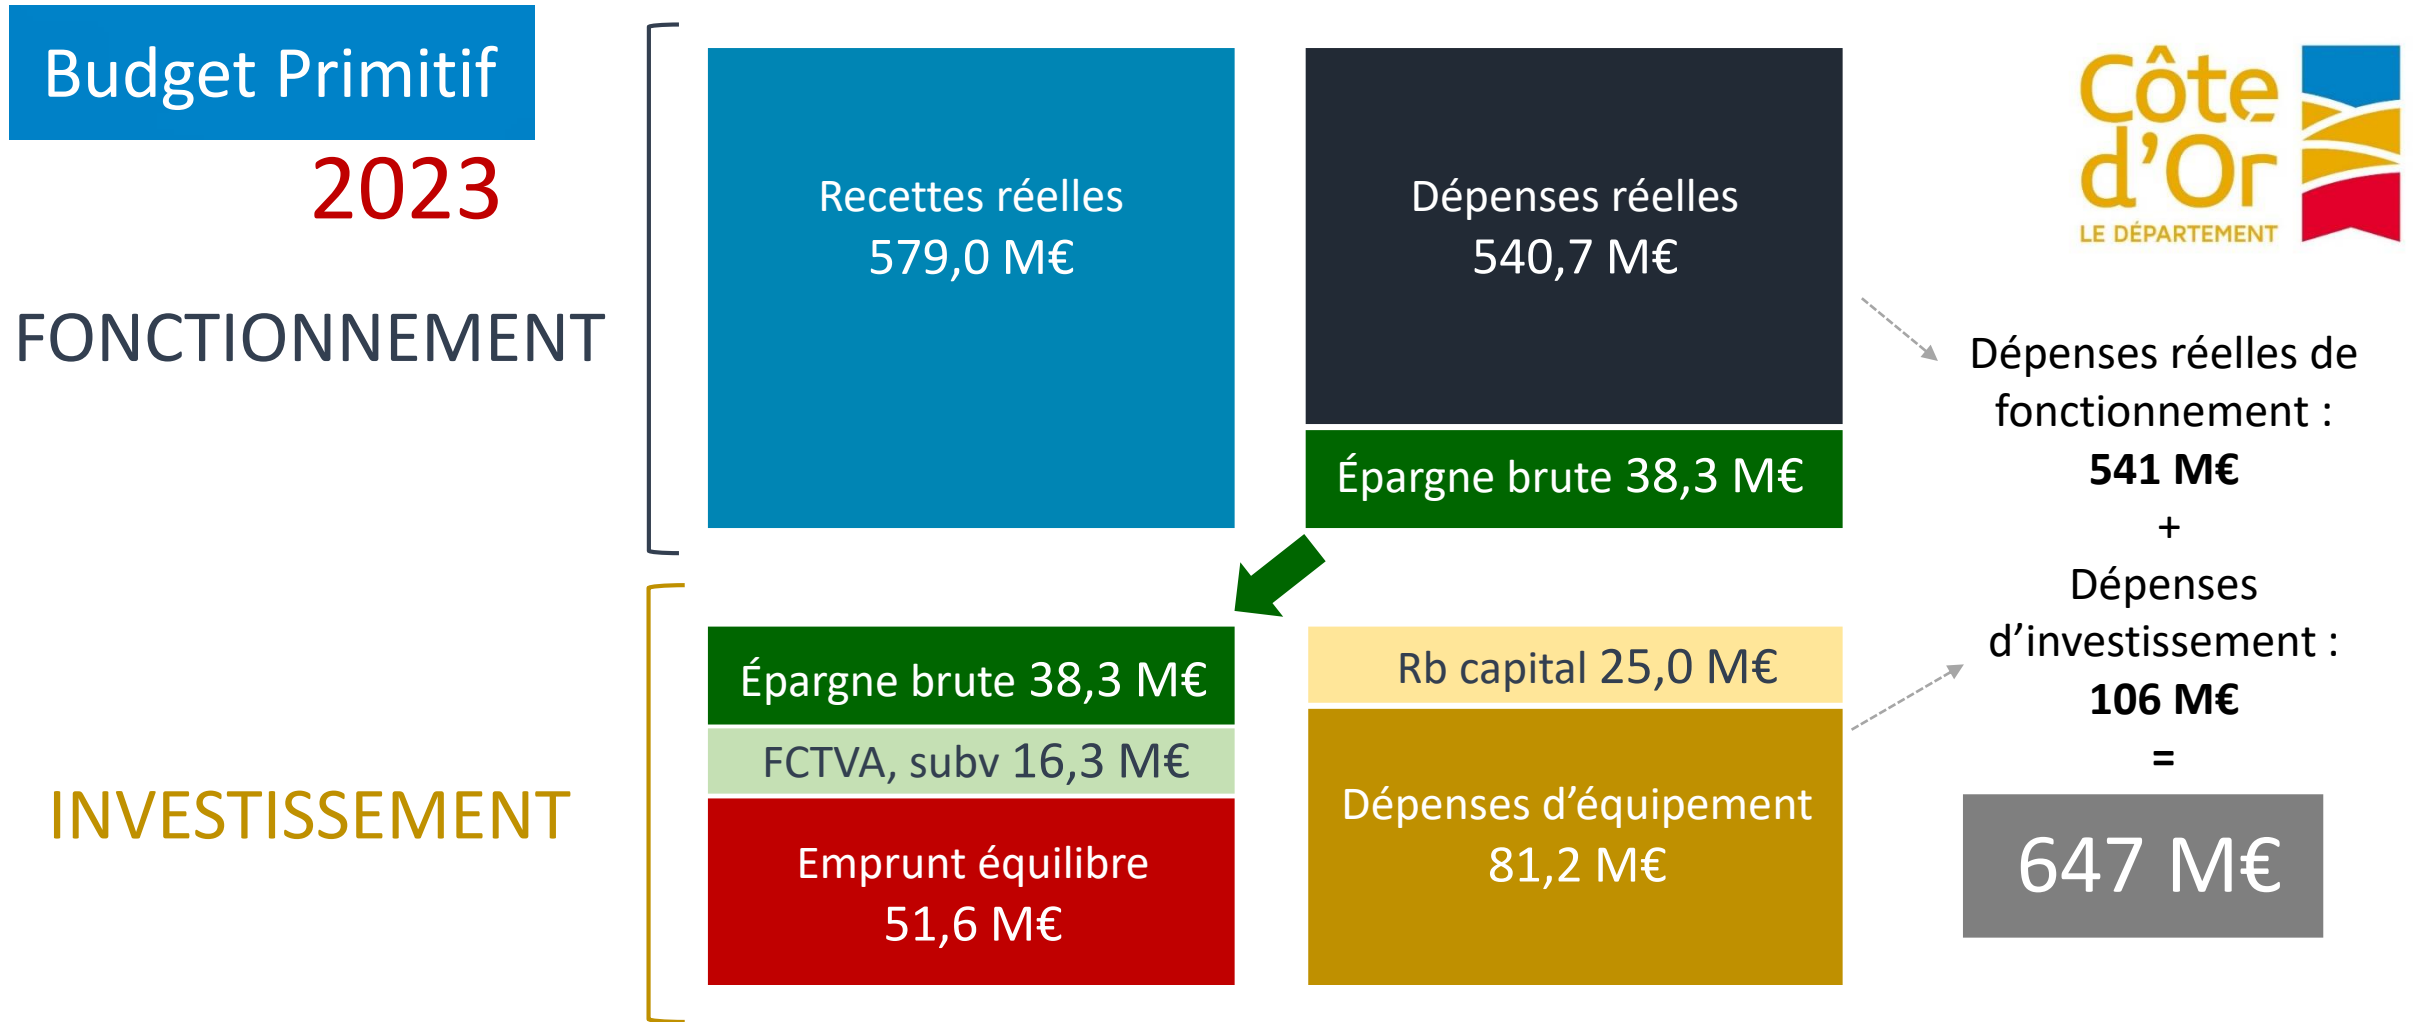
Budget Primitif
2023

FONCTIONNEMENT

Recettes réelles
579,0 M€

Dépenses réelles
540,7 M€

Épargne brute 38,3 M€

Côte d'Or
LE DÉPARTEMENT

Dépenses réelles de fonctionnement :
541 M€
+
Dépenses d'investissement :
106 M€
=
647 M€

INVESTISSEMENT

Épargne brute 38,3 M€

FCTVA, subv 16,3 M€

Emprunt équilibre
51,6 M€

Rb capital 25,0 M€

Dépenses d'équipement
81,2 M€